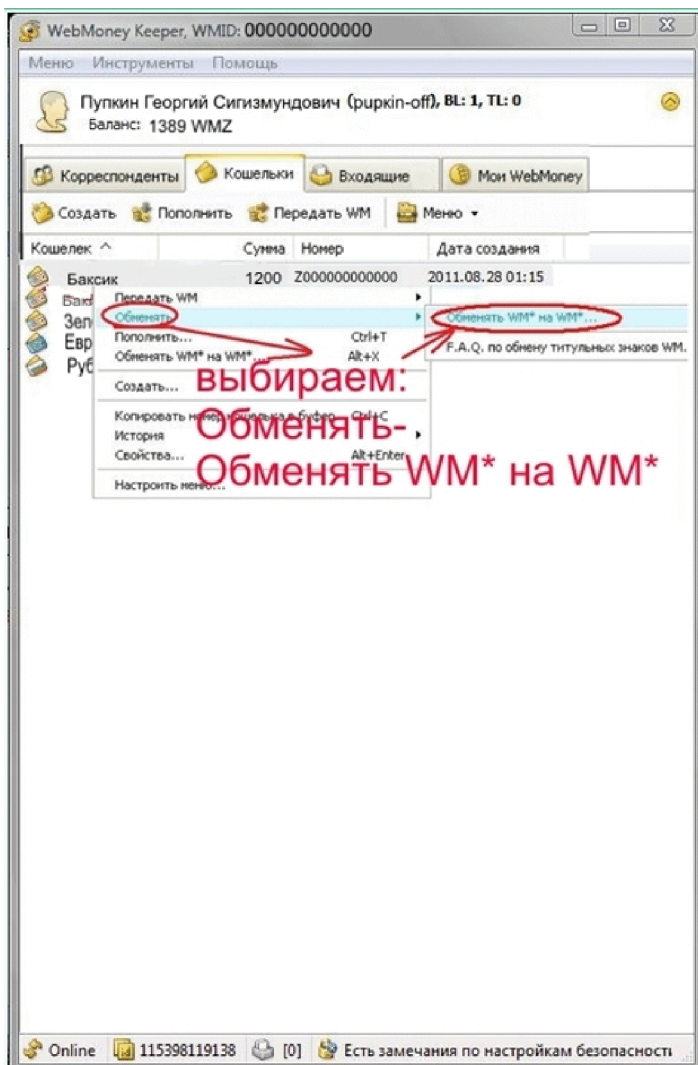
WebMoney Keeper, WMID: 000000000000

Меню Инструменты Помощь

Пупкин Георгий Сигизмундович (pupkin-off), BL: 1, TL: 0
Баланс: 1389 WMZ

Корреспонденты Кошельки Входящие Мои WebMoney

Создать Пополнить Передать WM Меню

| Кошелек | Сумма | Номер | Дата создания |
|---|---|---|---|
| Баксик | 1200 | Z000000000000 | 2011.08.28 01:15 |
| Бак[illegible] | | | |
| Зел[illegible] | | | |
| Евр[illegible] | | | |
| Руб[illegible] | | | |

Передать WM
Обменять
Пополнить... Ctrl+T
Обменять WM* на WM*... Alt+X
Создать...
Копировать номер кошелька в буфер Ctrl+C
История
Свойства... Alt+Enter
Настроить меню...

Обменять WM* на WM*...
F.A.Q. по обмену титульных знаков WM.

выбираем:
Обменять-
Обменять WM* на WM*

Online 115398119138 [0] Есть замечания по настройкам безопасности